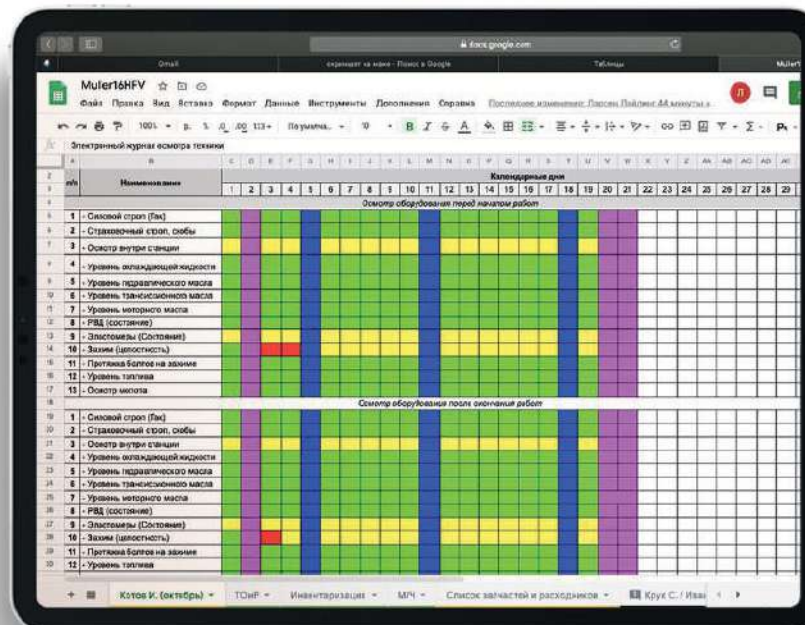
docs.google.com

Gmail | скриншот на маке - Поиск в Google | Таблицы | Muller

Muller16HFV

Файл Правка Вид Вставка Формат Данные Инструменты Дополнения Справка Последнее изменение: Ларсен Пайпинг 44 минуты н

100% р. % .0 .00 123 По умолча... 10 B I S A

Электронный журнал осмотра техники

| п/п | Наименование | Календарные дни | | | | | | | | | | | | | | | | | | | | | | | | | | | |
|---|---|---|---|---|---|---|---|---|---|---|---|---|---|---|---|---|---|---|---|---|---|---|---|---|---|---|---|---|---|
| | | 1 | 2 | 3 | 4 | 5 | 6 | 7 | 8 | 9 | 10 | 11 | 12 | 13 | 14 | 15 | 16 | 17 | 18 | 19 | 20 | 21 | 22 | 23 | 24 | 25 | 26 | 27 | 28 | 29 |
| | Осмотр оборудования перед началом работ | | | | | | | | | | | | | | | | | | | | | | | | | | | | | |
| 1 | - Силовой строп (Гак) | | | | | | | | | | | | | | | | | | | | | | | | | | | | | |
| 2 | - Страховочный строп, скобы | | | | | | | | | | | | | | | | | | | | | | | | | | | | | |
| 3 | - Осмотр внутри станции | | | | | | | | | | | | | | | | | | | | | | | | | | | | | |
| 4 | - Уровень охлаждающей жидкости | | | | | | | | | | | | | | | | | | | | | | | | | | | | | |
| 5 | - Уровень гидравлического масла | | | | | | | | | | | | | | | | | | | | | | | | | | | | | |
| 6 | - Уровень трансмиссионного масла | | | | | | | | | | | | | | | | | | | | | | | | | | | | | |
| 7 | - Уровень моторного масла | | | | | | | | | | | | | | | | | | | | | | | | | | | | | |
| 8 | - РВД (состояние) | | | | | | | | | | | | | | | | | | | | | | | | | | | | | |
| 9 | - Эластомеры (Состояние) | | | | | | | | | | | | | | | | | | | | | | | | | | | | | |
| 10 | - Зажим (целостность) | | | | | | | | | | | | | | | | | | | | | | | | | | | | | |
| 11 | - Протяжка болтов на зажиме | | | | | | | | | | | | | | | | | | | | | | | | | | | | | |
| 12 | - Уровень топлива | | | | | | | | | | | | | | | | | | | | | | | | | | | | | |
| 13 | - Осмотр молота | | | | | | | | | | | | | | | | | | | | | | | | | | | | | |
| | Осмотр оборудования после окончания работ | | | | | | | | | | | | | | | | | | | | | | | | | | | | | |
| 1 | - Силовой строп (Гак) | | | | | | | | | | | | | | | | | | | | | | | | | | | | | |
| 2 | - Страховочный строп, скобы | | | | | | | | | | | | | | | | | | | | | | | | | | | | | |
| 3 | - Осмотр внутри станции | | | | | | | | | | | | | | | | | | | | | | | | | | | | | |
| 4 | - Уровень охлаждающей жидкости | | | | | | | | | | | | | | | | | | | | | | | | | | | | | |
| 5 | - Уровень гидравлического масла | | | | | | | | | | | | | | | | | | | | | | | | | | | | | |
| 6 | - Уровень трансмиссионного масла | | | | | | | | | | | | | | | | | | | | | | | | | | | | | |
| 7 | - Уровень моторного масла | | | | | | | | | | | | | | | | | | | | | | | | | | | | | |
| 8 | - РВД (состояние) | | | | | | | | | | | | | | | | | | | | | | | | | | | | | |
| 9 | - Эластомеры (Состояние) | | | | | | | | | | | | | | | | | | | | | | | | | | | | | |
| 10 | - Зажим (целостность) | | | | | | | | | | | | | | | | | | | | | | | | | | | | | |
| 11 | - Протяжка болтов на зажиме | | | | | | | | | | | | | | | | | | | | | | | | | | | | | |
| 12 | - Уровень топлива | | | | | | | | | | | | | | | | | | | | | | | | | | | | | |

+ Котов И. (октябрь) ТОиР Инвентаризация МЧ Список запчастей и расходников Крук С. / Изв